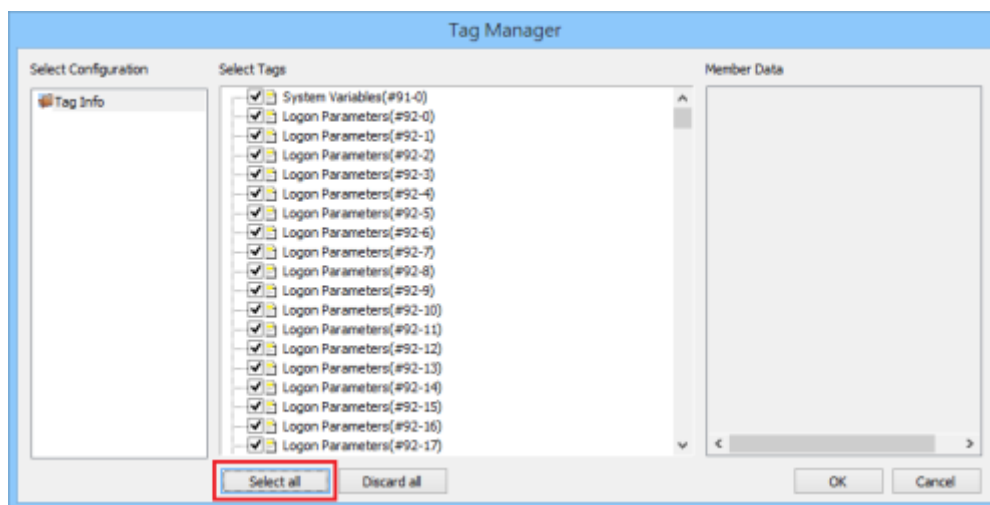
Tag Manager

Select Configuration

Tag Info

Select Tags

System Variables(#91-0)
Logon Parameters(#92-0)
Logon Parameters(#92-1)
Logon Parameters(#92-2)
Logon Parameters(#92-3)
Logon Parameters(#92-4)
Logon Parameters(#92-5)
Logon Parameters(#92-6)
Logon Parameters(#92-7)
Logon Parameters(#92-8)
Logon Parameters(#92-9)
Logon Parameters(#92-10)
Logon Parameters(#92-11)
Logon Parameters(#92-12)
Logon Parameters(#92-13)
Logon Parameters(#92-14)
Logon Parameters(#92-15)
Logon Parameters(#92-16)
Logon Parameters(#92-17)

Member Data

Select all

Discard all

OK

Cancel